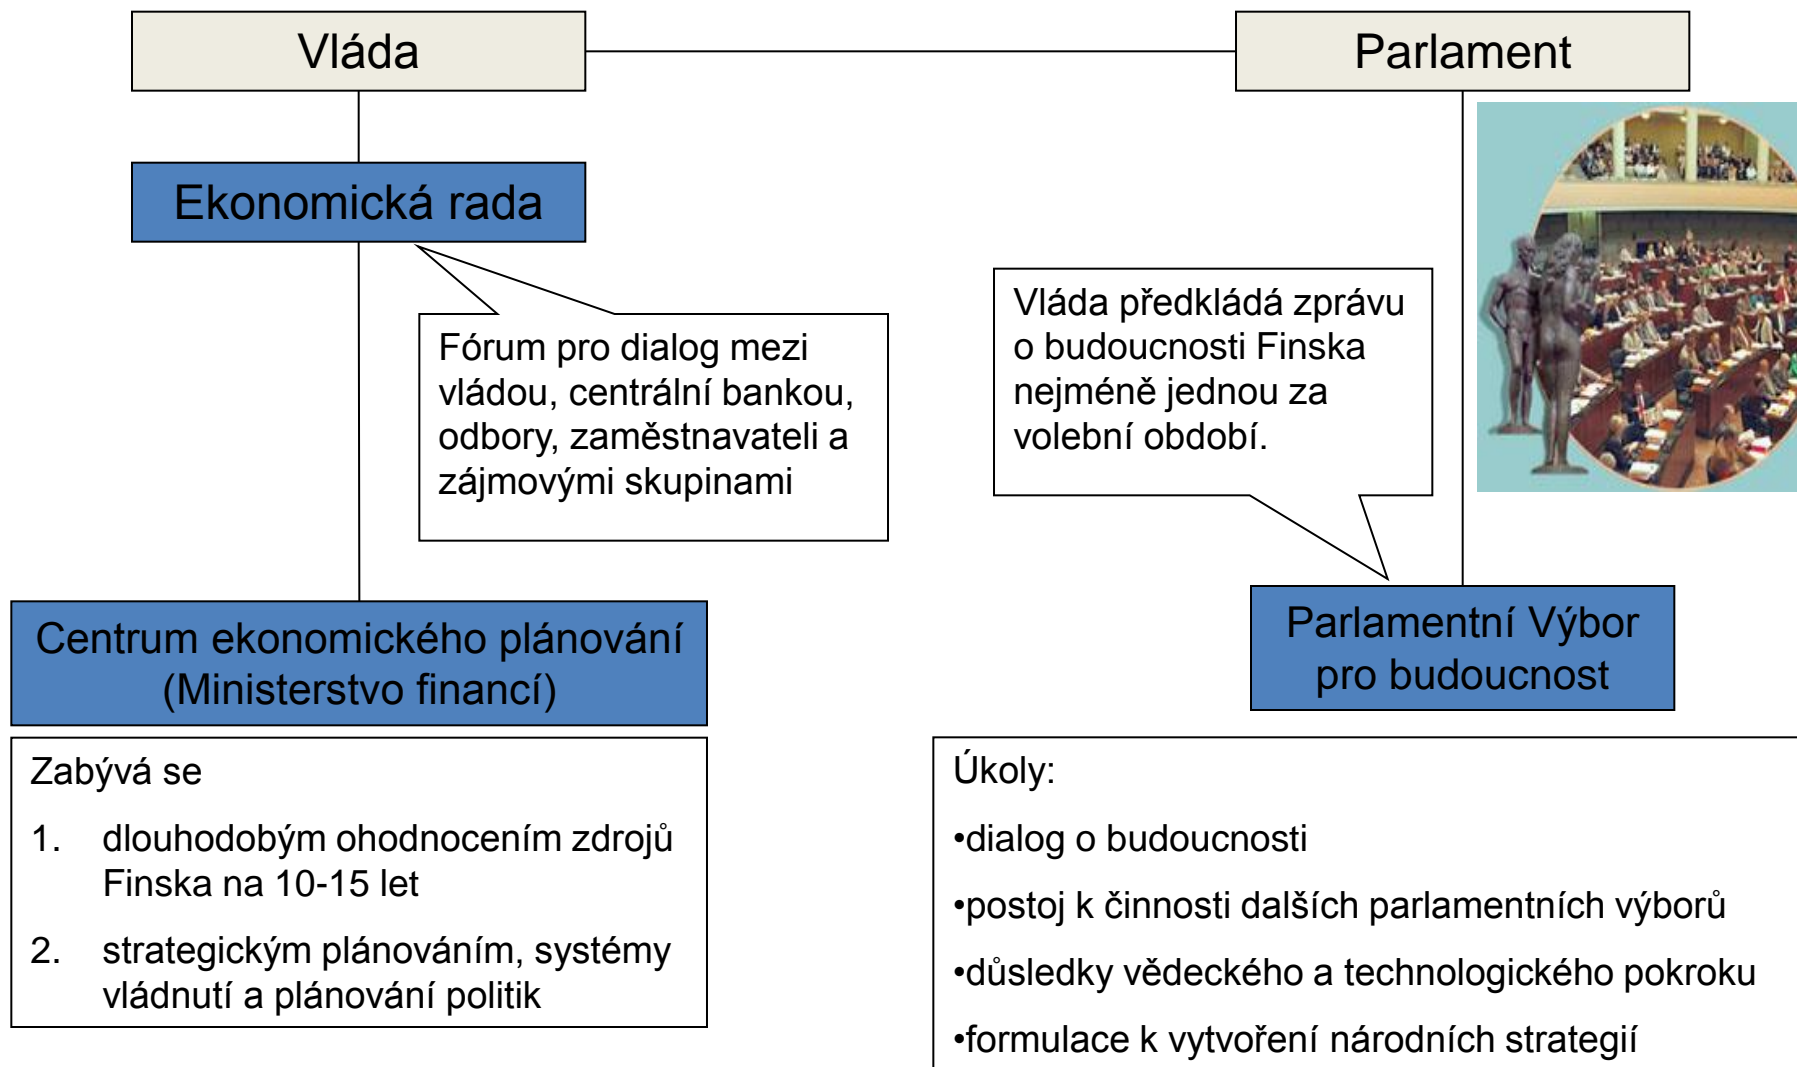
Vláda

Parlament

Ekonomická rada

Fórum pro dialog mezi vládou, centrální bankou, odbory, zaměstnavateli a zájmovými skupinami

Vláda předkládá zprávu o budoucnosti Finska nejméně jednou za volební období.

Centrum ekonomického plánování (Ministerstvo financí)

Parlamentní Výbor pro budoucnost

Zabývá se

1. dlouhodobým ohodnocením zdrojů Finska na 10-15 let

2. strategickým plánováním, systémy vládnutí a plánování politik

Úkoly:

•dialog o budoucnosti

•postoj k činnosti dalších parlamentních výborů

•důsledky vědeckého a technologického pokroku

•formulace k vytvoření národních strategií